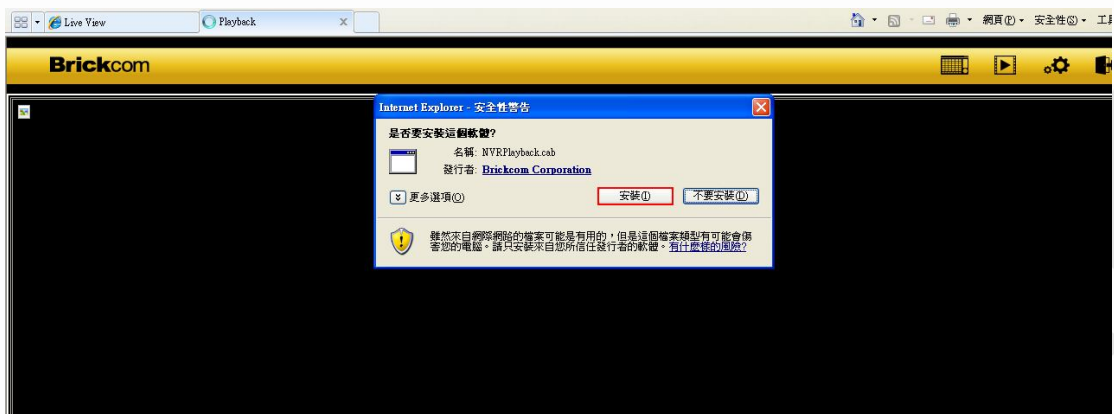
Live View
Playback
網頁(P) · 安全性(S) · 工

Brickcom

Internet Explorer - 安全性警告

是否要安裝這個軟體?

名稱: NVRPlayback.cab
發行者: Brickcom Corporation

更多選項(O)

安裝(I)
不要安裝(D)

雖然來自網際網路的檔案可能是有用的，但是這個檔案類型有可能會傷害您的電腦。請只安裝來自您所信任發行者的軟體。有什麼樣的風險?